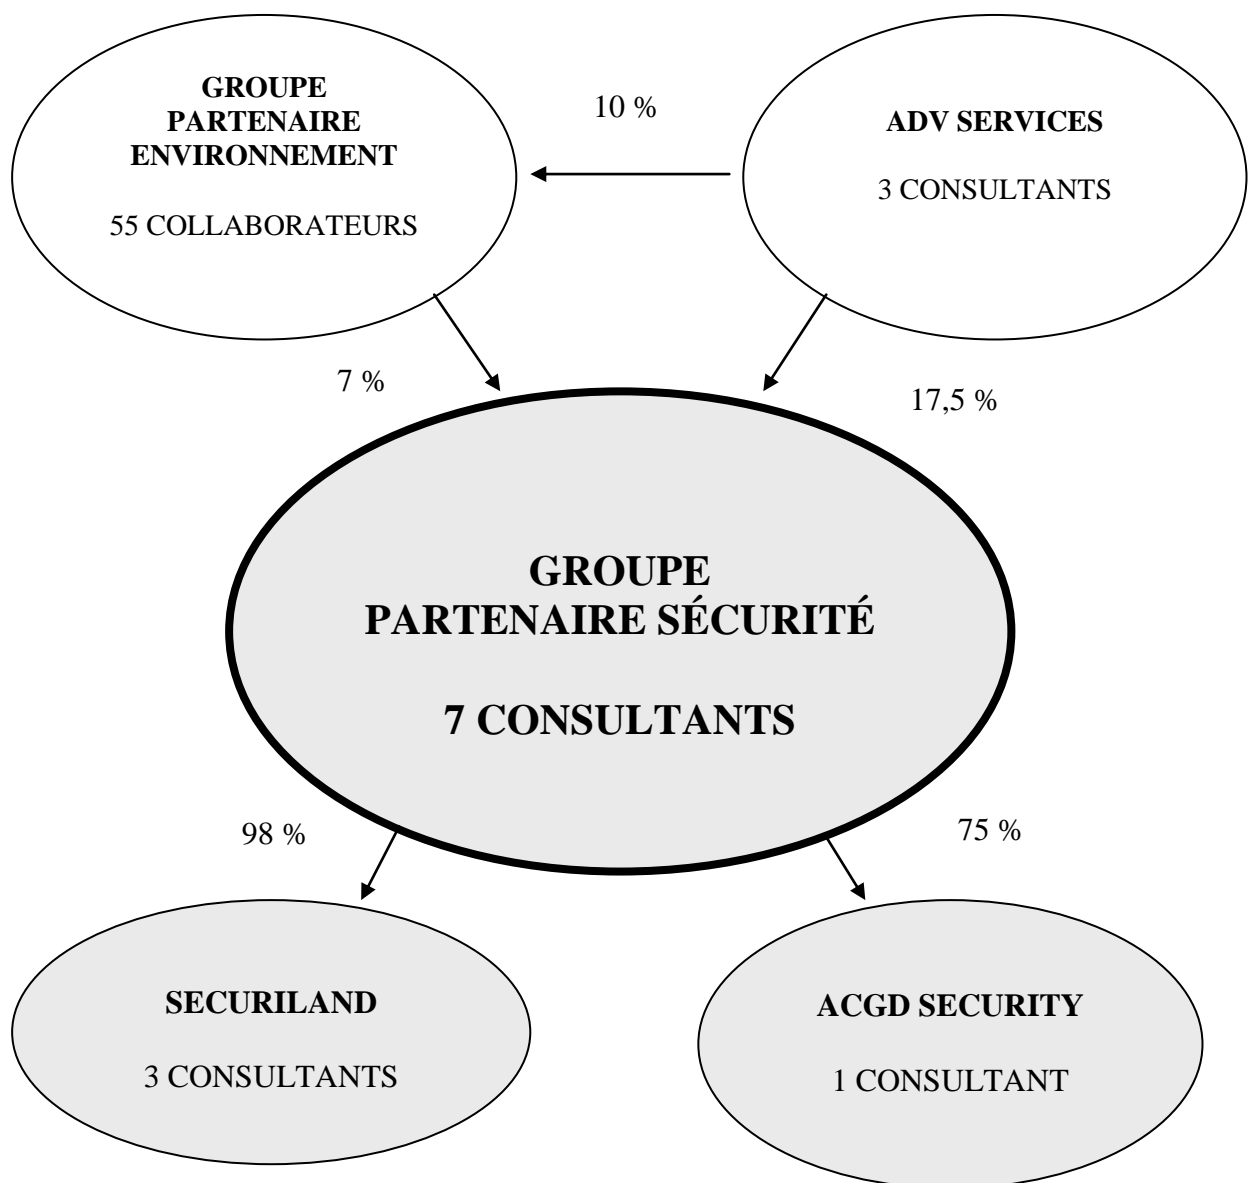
GROUPE PARTENAIRE ENVIRONNEMENT

55 COLLABORATEURS

10 %

ADV SERVICES

3 CONSULTANTS

7 %

17,5 %

GROUPE PARTENAIRE SÉCURITÉ

7 CONSULTANTS

98 %

75 %

SECURILAND

3 CONSULTANTS

ACGD SECURITY

1 CONSULTANT